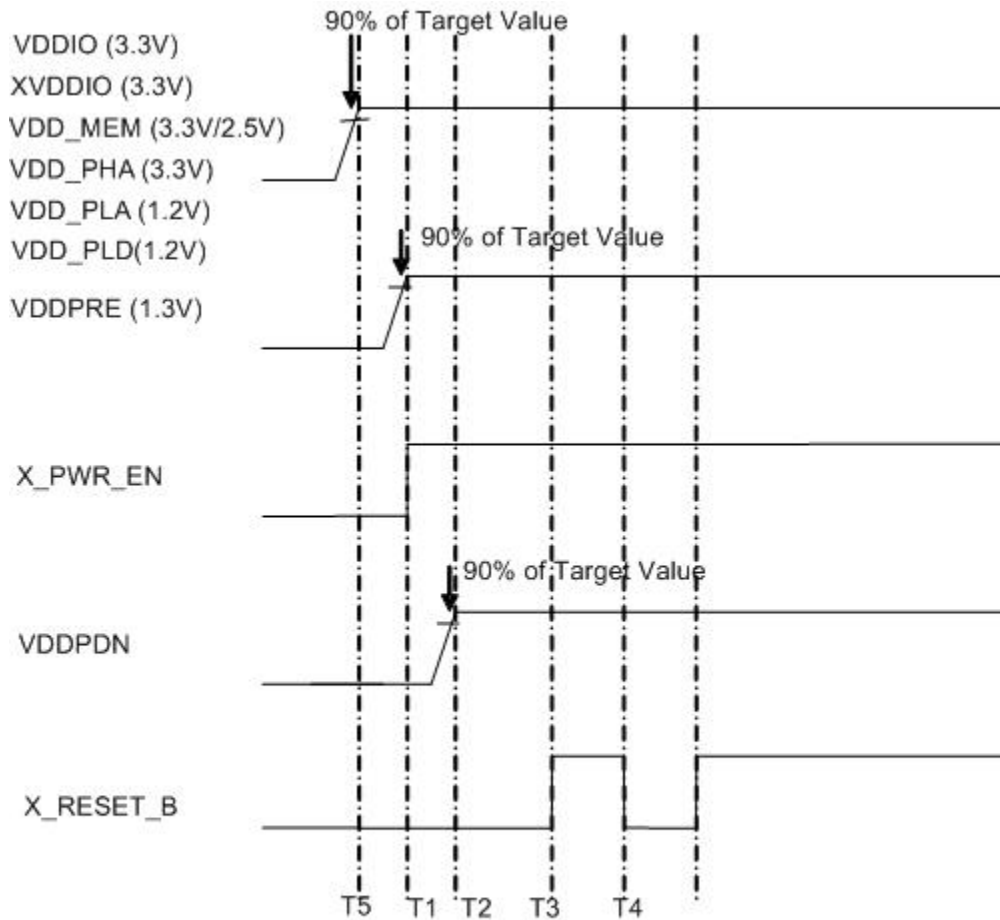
90% of Target Value

VDDIO (3.3V)
XVDDIO (3.3V)
VDD_MEM (3.3V/2.5V)
VDD_PHA (3.3V)
VDD_PLA (1.2V)
VDD_PLD(1.2V)

90% of Target Value

VDDPRE (1.3V)

X_PWR_EN

90% of Target Value

VDDPDN

X_RESET_B

T5 T1 T2 T3 T4